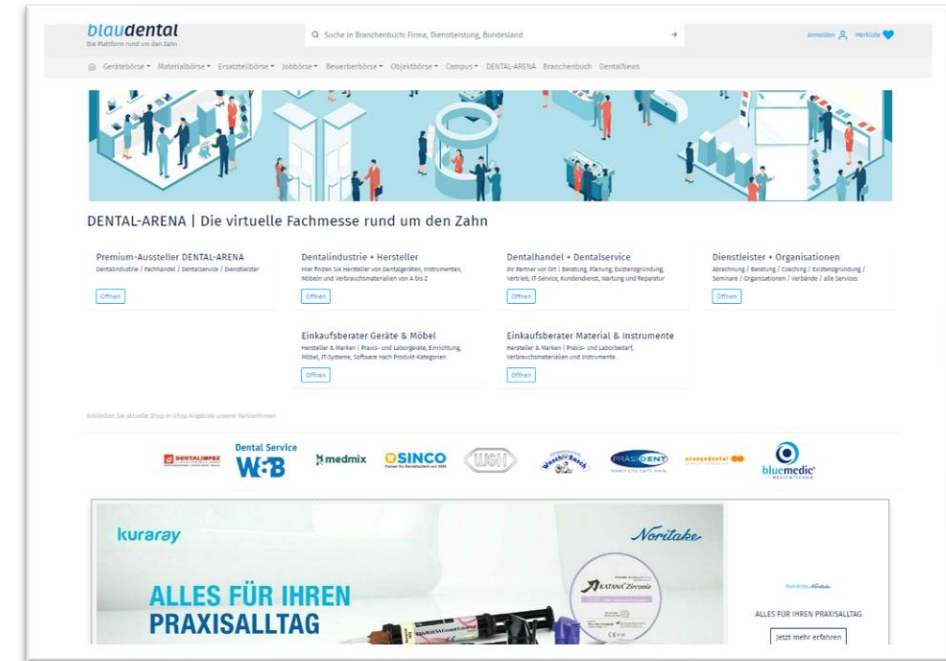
blaudental
Die Plattform rund um den Zahn

Suche in Branchenbuch: Firma, Dienstleistung, Bundesland

Anmelden Merkliste

Gerätebörse Materialbörse Ersatzteilbörse Jobbörse Bewerberbörse Objektbörse Campus DENTAL-ARENA Branchenbuch DentalNews

DENTAL-ARENA | Die virtuelle Fachmesse rund um den Zahn

Premium-Aussteller DENTAL-ARENA
Dentalindustrie / Fachhandel / Dentalservice / Dienstleister
Öffnen

Dentalindustrie + Hersteller
Hier finden Sie Hersteller von Dentalgeräten, Instrumenten, Möbeln und Verbrauchsmaterialien von A bis Z
Öffnen

Dentalhandel + Dentalservice
Ihr Partner vor Ort | Beratung, Planung, Existenzgründung, Vertrieb, IT-Service, Kundendienst, Wartung und Reparatur
Öffnen

Dienstleister + Organisationen
Abrechnung / Beratung / Coaching / Existenzgründung / Seminare / Organisationen / Verbände / alle Services
Öffnen

Einkaufsberater Geräte & Möbel
Hersteller & Marken | Praxis- und Laborgeräte, Einrichtung, Möbel, IT-Systeme, Software nach Produkt-Kategorien
Öffnen

Einkaufsberater Material & Instrumente
Hersteller & Marken | Praxis- und Laborbedarf, Verbrauchsmaterialien und Instrumente.
Öffnen

Entdecken Sie aktuelle Shop-in-Shop Angebote unserer Partnerfirmen

DENTALIMPEX Dental Service W&B medmix OSINCO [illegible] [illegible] PRÄSIDENT orangedental bluemedic

kuraray Noritake
KATANA Zirconia
ALLES FÜR IHREN PRAXISALLTAG

ALLES FÜR IHREN PRAXISALLTAG
Jetzt mehr erfahren